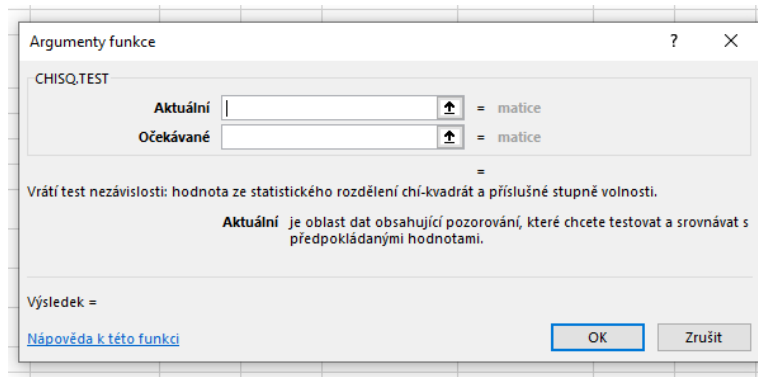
Argumenty funkce

?

✕

CHISQ.TEST

Aktuální = matice

Očekávané = matice

=

Vrátí test nezávislosti: hodnota ze statistického rozdělení chí-kvadrát a příslušné stupně volnosti.

Aktuální je oblast dat obsahující pozorování, které chcete testovat a srovnávat s předpokládanými hodnotami.

Výsledek =

Nápověda k této funkci

OK

Zrušit